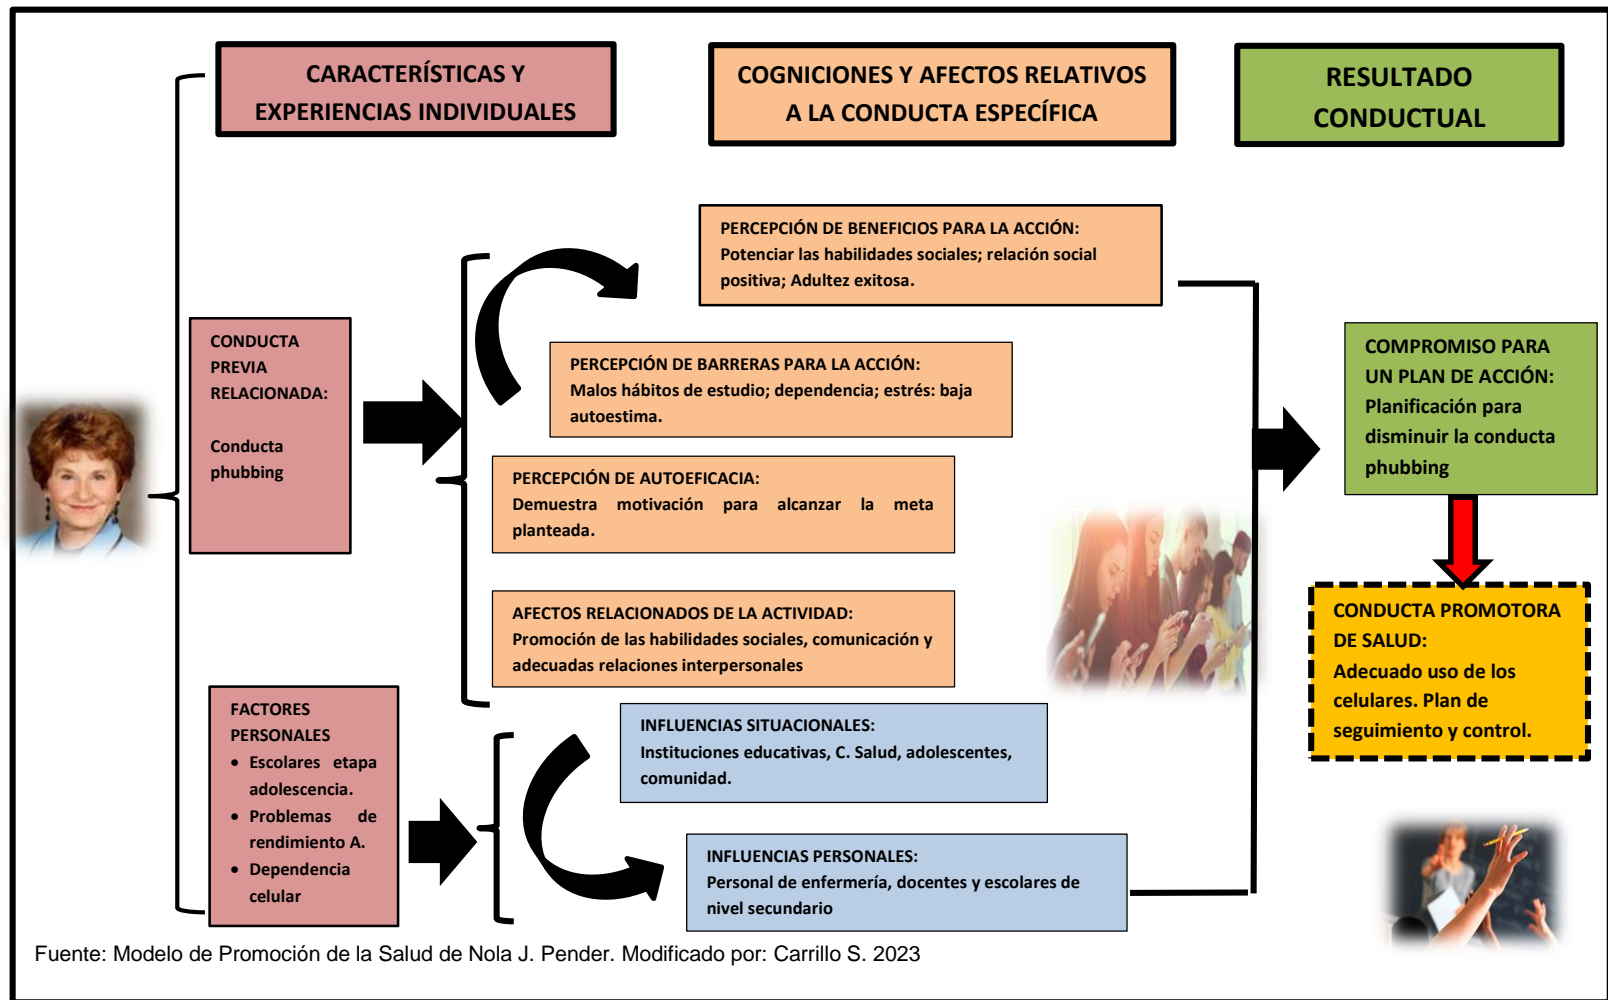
CARACTERÍSTICAS Y EXPERIENCIAS INDIVIDUALES

COGNICIONES Y AFECTOS RELATIVOS A LA CONDUCTA ESPECÍFICA

RESULTADO CONDUCTUAL

CONDUCTA PREVIA RELACIONADA:

Conducta phubbing

PERCEPCIÓN DE BENEFICIOS PARA LA ACCIÓN:
Potenciar las habilidades sociales; relación social positiva; Adultez exitosa.

PERCEPCIÓN DE BARRERAS PARA LA ACCIÓN:
Malos hábitos de estudio; dependencia; estrés: baja autoestima.

PERCEPCIÓN DE AUTOEFICACIA:
Demuestra motivación para alcanzar la meta planteada.

AFECTOS RELACIONADOS DE LA ACTIVIDAD:
Promoción de las habilidades sociales, comunicación y adecuadas relaciones interpersonales

COMPROMISO PARA UN PLAN DE ACCIÓN:
Planificación para disminuir la conducta phubbing

CONDUCTA PROMOTORA DE SALUD:
Adecuado uso de los celulares. Plan de seguimiento y control.

FACTORES PERSONALES
• Escolares etapa adolescencia.
• Problemas de rendimiento A.
• Dependencia celular

INFLUENCIAS SITUACIONALES:
Instituciones educativas, C. Salud, adolescentes, comunidad.

INFLUENCIAS PERSONALES:
Personal de enfermería, docentes y escolares de nivel secundario

Fuente: Modelo de Promoción de la Salud de Nola J. Pender. Modificado por: Carrillo S. 2023